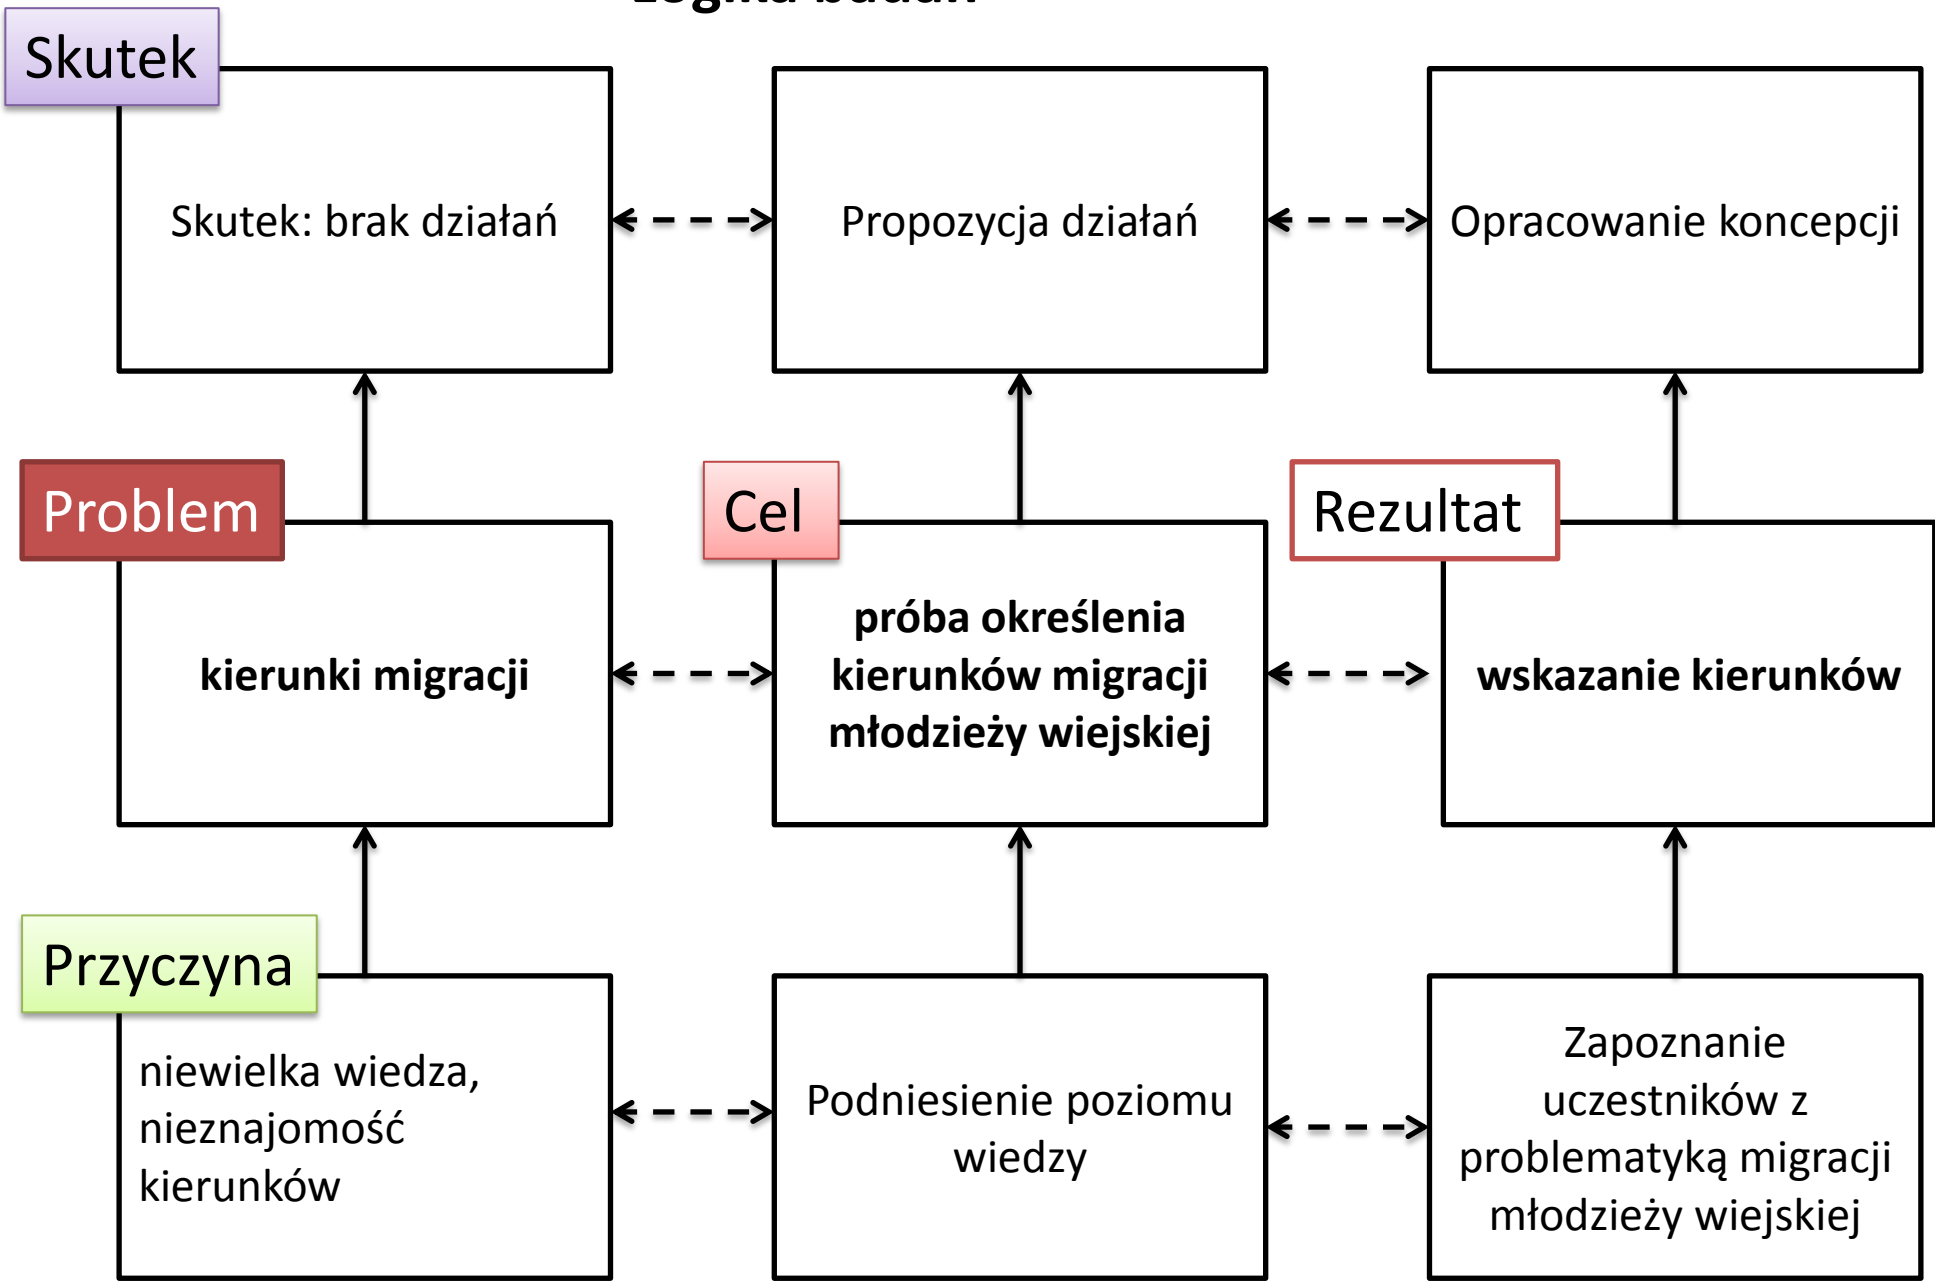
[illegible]

Skutek

Skutek: brak działań

Propozycja działań

Opracowanie koncepcji

Problem

kierunki migracji

Cel

próba określenia kierunków migracji młodzieży wiejskiej

Rezultat

wskazanie kierunków

Przyczyna

niewielka wiedza, nieznajomość kierunków

Podniesienie poziomu wiedzy

Zapoznanie uczestników z problematyką migracji młodzieży wiejskiej